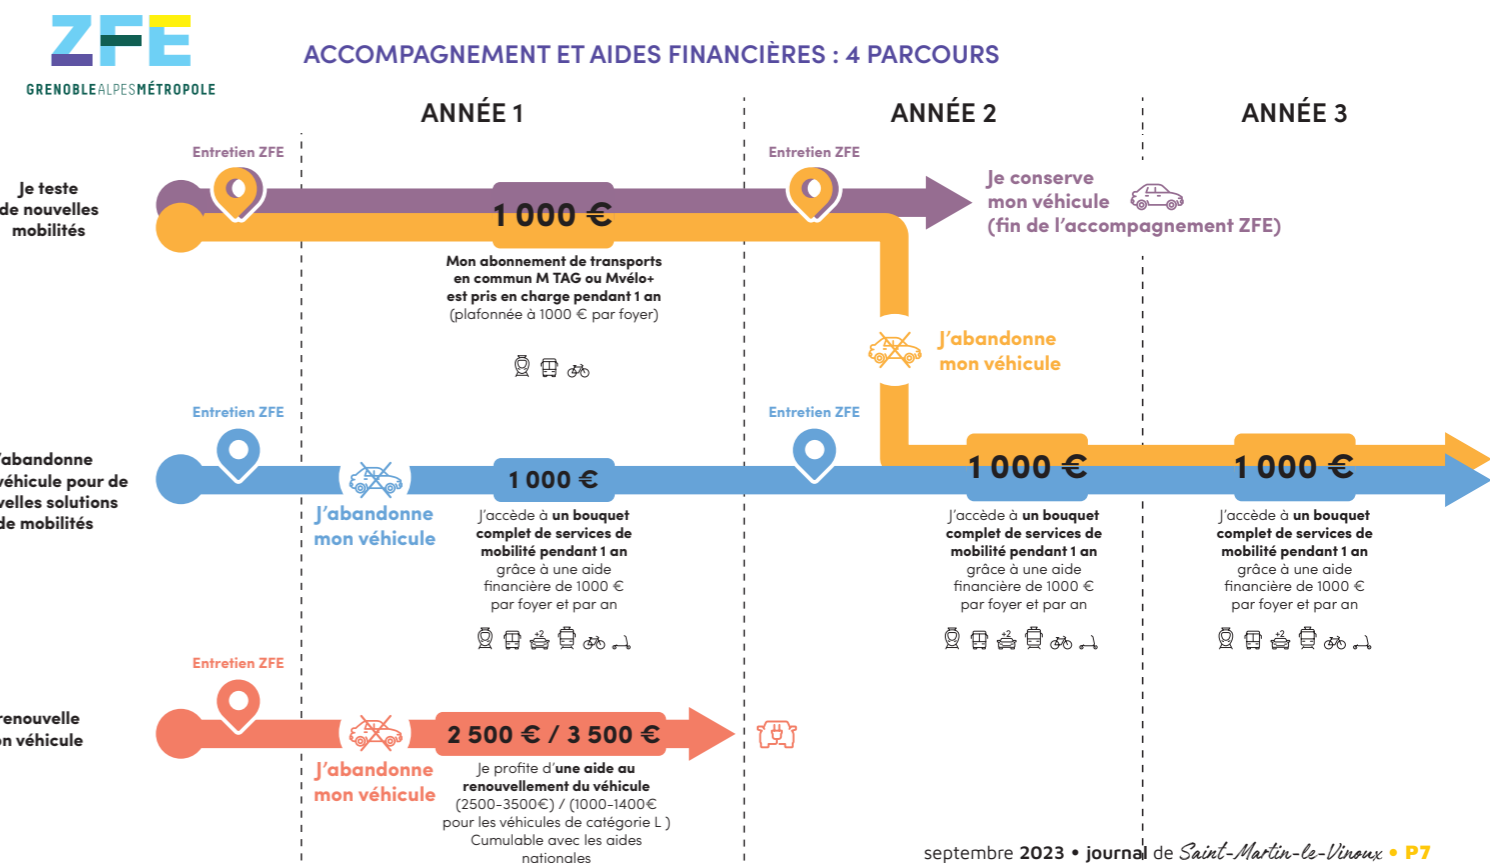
ZFE
GRENOBLEALPESMÉTROPOLE

ACCOMPAGNEMENT ET AIDES FINANCIÈRES : 4 PARCOURS

ANNÉE 1

ANNÉE 2

ANNÉE 3

Je teste de nouvelles mobilités

Entretien ZFE

1 000 €

Mon abonnement de transports en commun M TAG ou Mvélo+ est pris en charge pendant 1 an (plafonnée à 1000 € par foyer)

Entretien ZFE

Je conserve mon véhicule (fin de l'accompagnement ZFE)

J'abandonne mon véhicule

'abandonne véhicule pour de velles solutions de mobilités

Entretien ZFE

J'abandonne mon véhicule

1 000 €

J'accède à un bouquet complet de services de mobilité pendant 1 an grâce à une aide financière de 1000 € par foyer et par an

Entretien ZFE

1 000 €

J'accède à un bouquet complet de services de mobilité pendant 1 an grâce à une aide financière de 1000 € par foyer et par an

1 000 €

J'accède à un bouquet complet de services de mobilité pendant 1 an grâce à une aide financière de 1000 € par foyer et par an

renouvelle n véhicule

Entretien ZFE

J'abandonne mon véhicule

2 500 € / 3 500 €

Je profite d'une aide au renouvellement du véhicule (2500-3500€) / (1000-1400€ pour les véhicules de catégorie L ) Cumulable avec les aides nationales

septembre 2023 • journal de Saint-Martin-le-Vinoux • P7